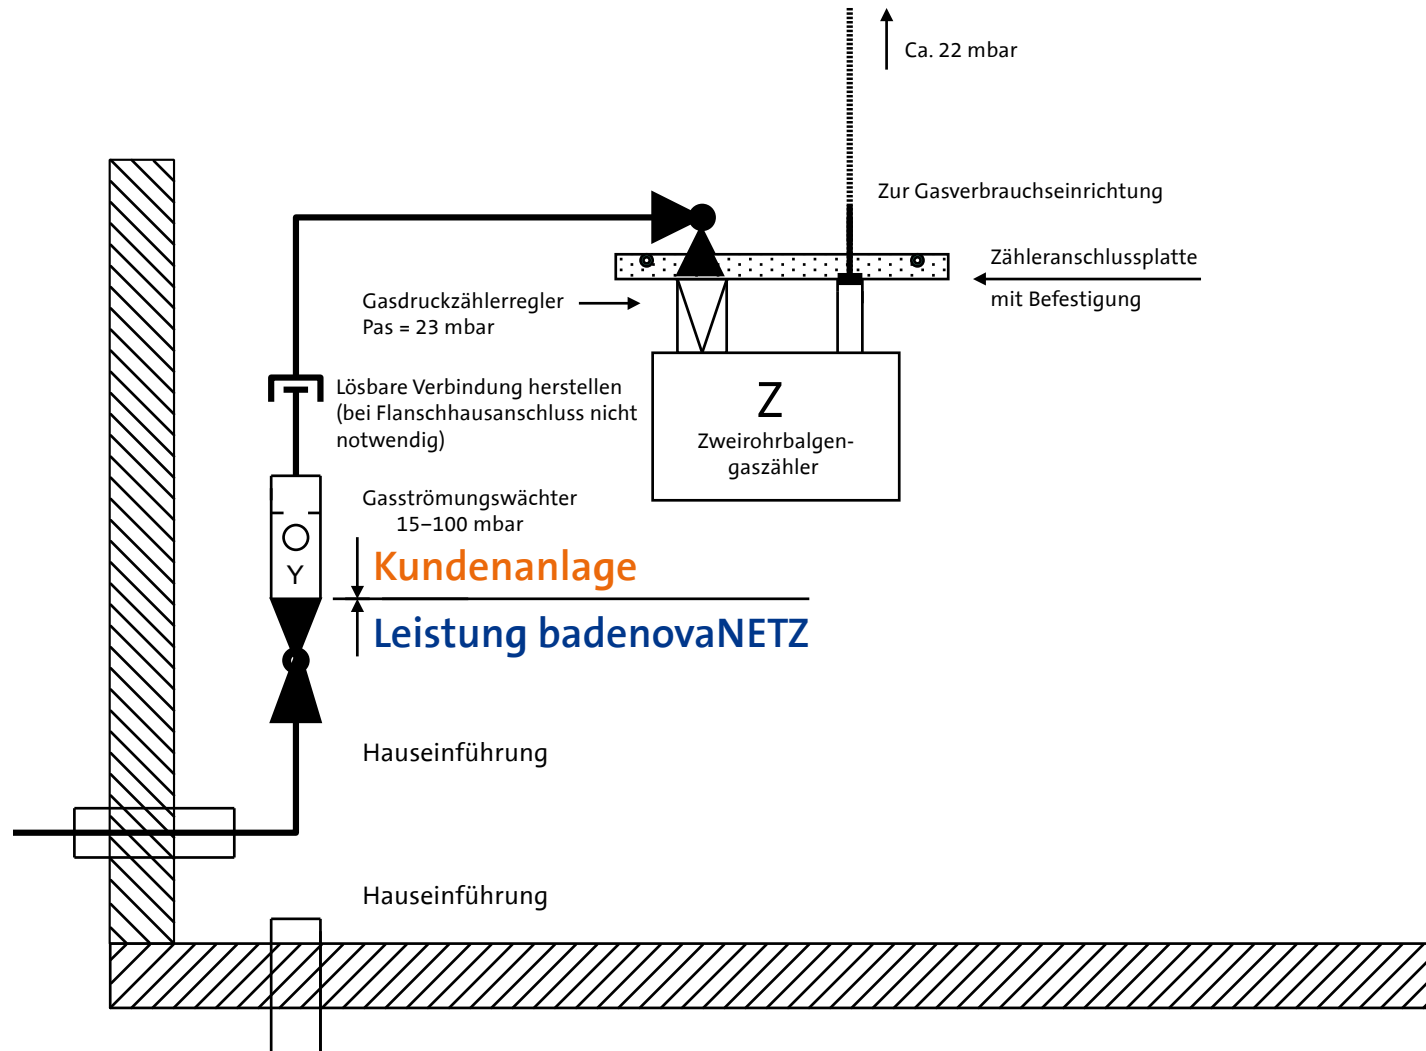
Ca. 22 mbar

Zur Gasverbrauchseinrichtung

Zähleranschlussplatte
mit Befestigung

Gasdruckzählerregler
Pas = 23 mbar

Lösbare Verbindung herstellen
(bei Flanschhausanschluss nicht notwendig)

Z
Zweirohrbalgengaszähler

Gasströmungswächter
15–100 mbar

Y

Kundenanlage

Leistung badenovaNETZ

Hauseinführung

Hauseinführung